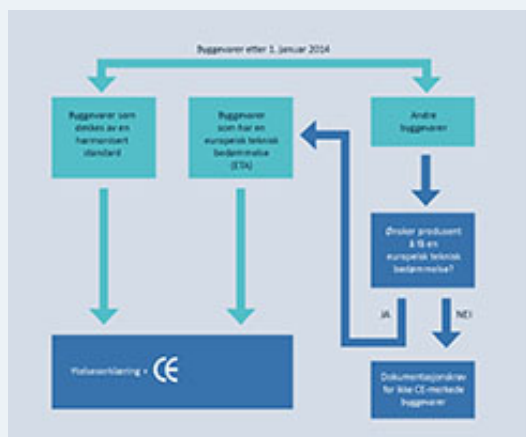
Byggevarer etter 1. januar 2014

Byggevarer som dekkes av en harmonisert standard

Byggevarer som har en europeisk teknisk bedømmelse (ETA)

Andre byggevarer

Ønsker produsent å få en europeisk teknisk bedømmelse?

JA

NEI

Ytelseserklæring + CE

Dokumentasjonskrav for ikke CE-merkede byggevarer